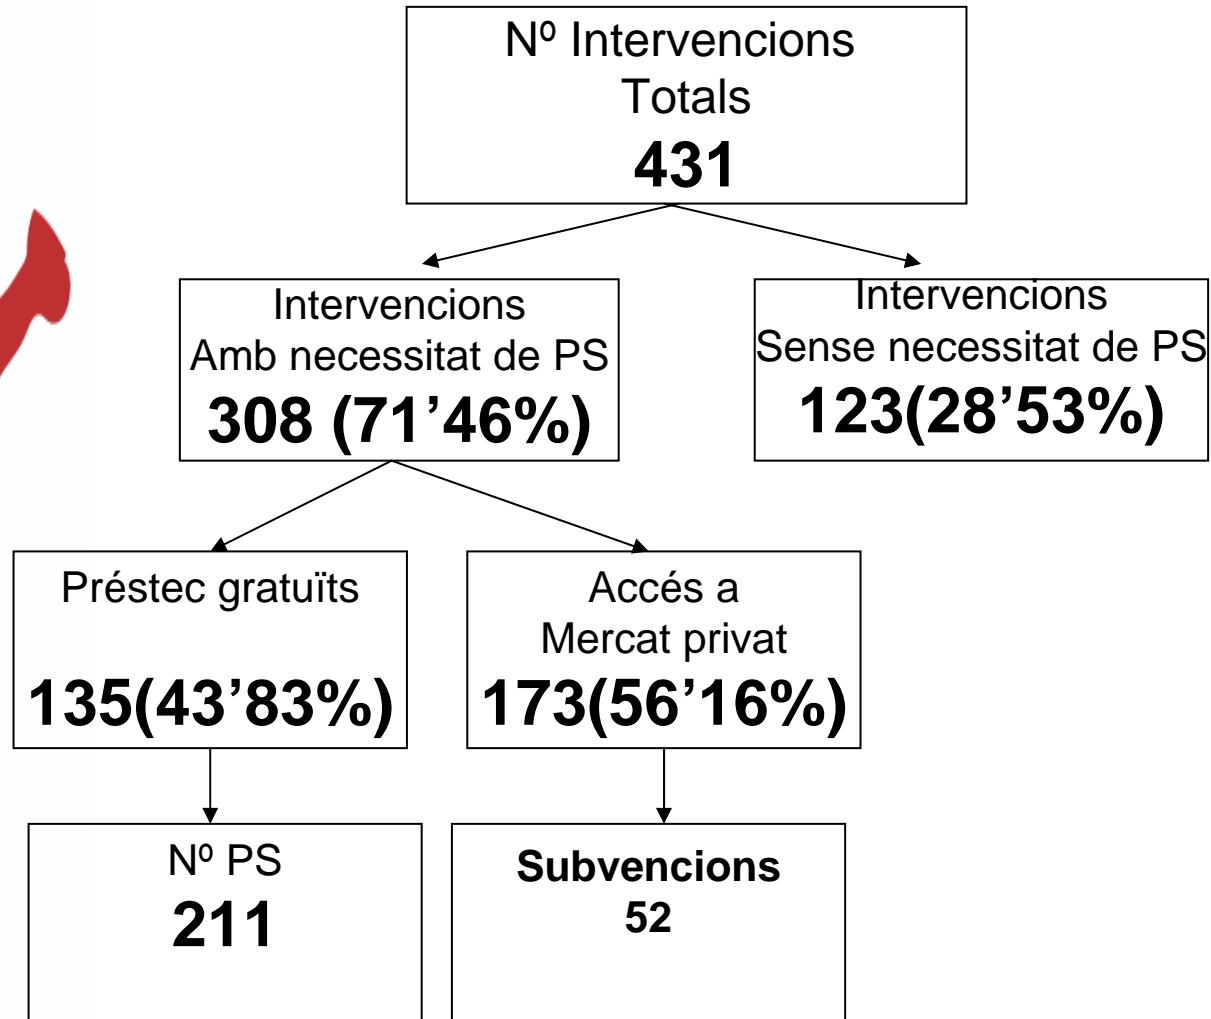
Nº Intervencions Totals
431

Intervencions Amb necessitat de PS
308 (71’46%)

Intervencions Sense necessitat de PS
123(28’53%)

Préstec gratuïts
135(43’83%)

Accés a Mercat privat
173(56’16%)

Nº PS
211

Subvencions
52